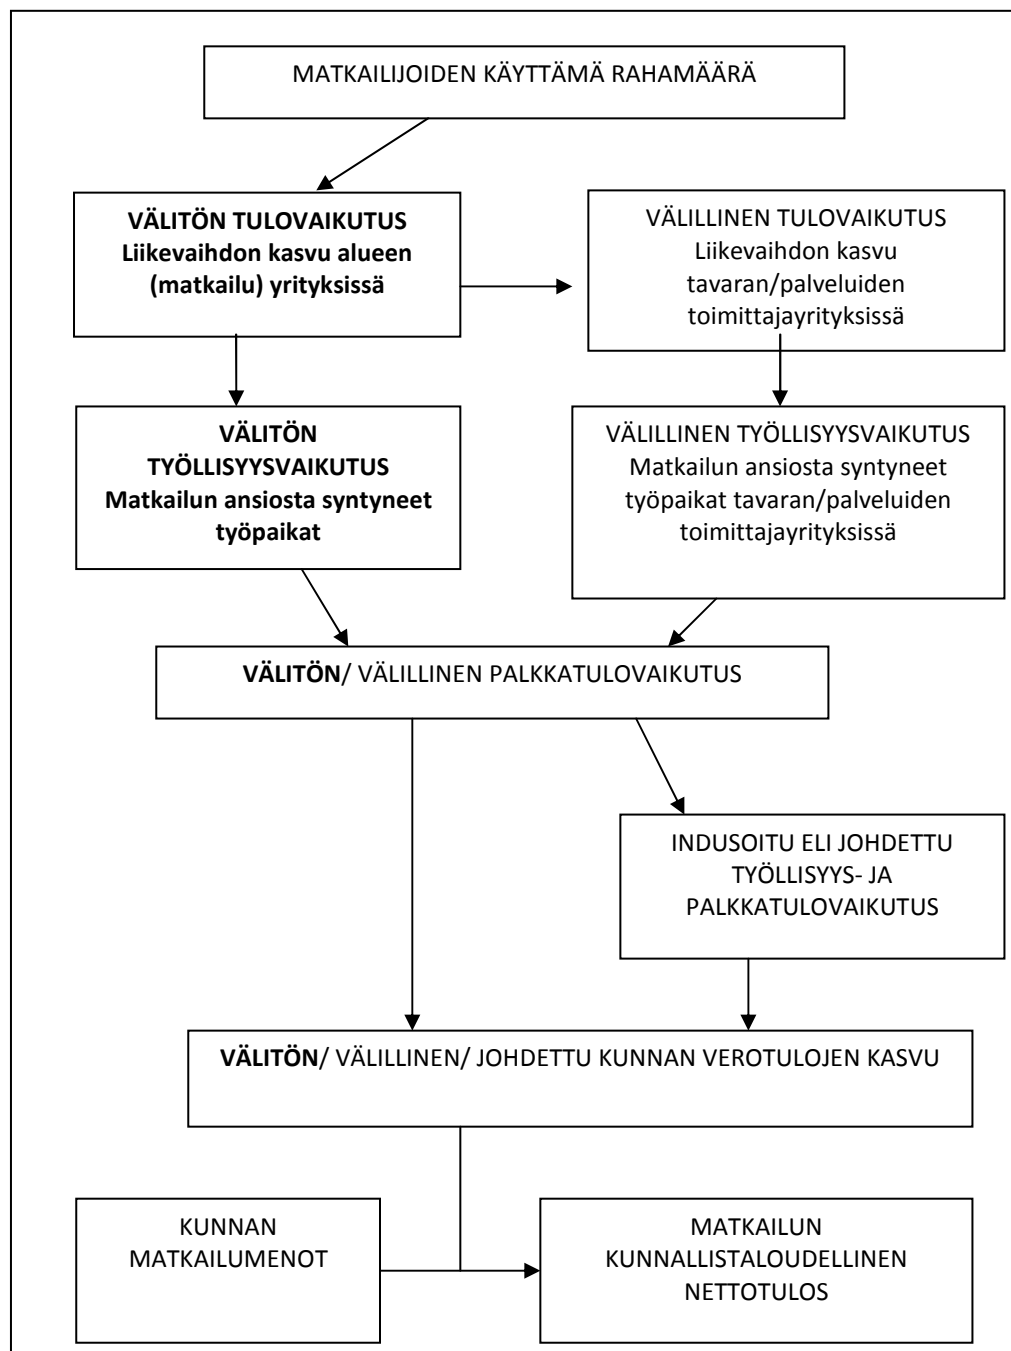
MATKAILIJOIDEN KÄYTTÄMÄ RAHAMÄÄRÄ

**VÄLITÖN TULOVAIKUTUS**
**Liikevaihdon kasvu alueen (matkailu) yrityksissä**

VÄLILLINEN TULOVAIKUTUS
Liikevaihdon kasvu tavaran/palveluiden toimittajayrityksissä

**VÄLITÖN TYÖLLISYYSVAIKUTUS**
**Matkailun ansiosta syntyneet työpaikat**

VÄLILLINEN TYÖLLISYYSVAIKUTUS
Matkailun ansiosta syntyneet työpaikat tavaran/palveluiden toimittajayrityksissä

**VÄLITÖN**/ VÄLILLINEN PALKKATULOVAIKUTUS

INDUSOITU ELI JOHDETTU TYÖLLISYYS- JA PALKKATULOVAIKUTUS

**VÄLITÖN**/ VÄLILLINEN/ JOHDETTU KUNNAN VEROTULOJEN KASVU

KUNNAN MATKAILUMENOT

MATKAILUN KUNNALLISTALOUDELLINEN NETTOTULOS